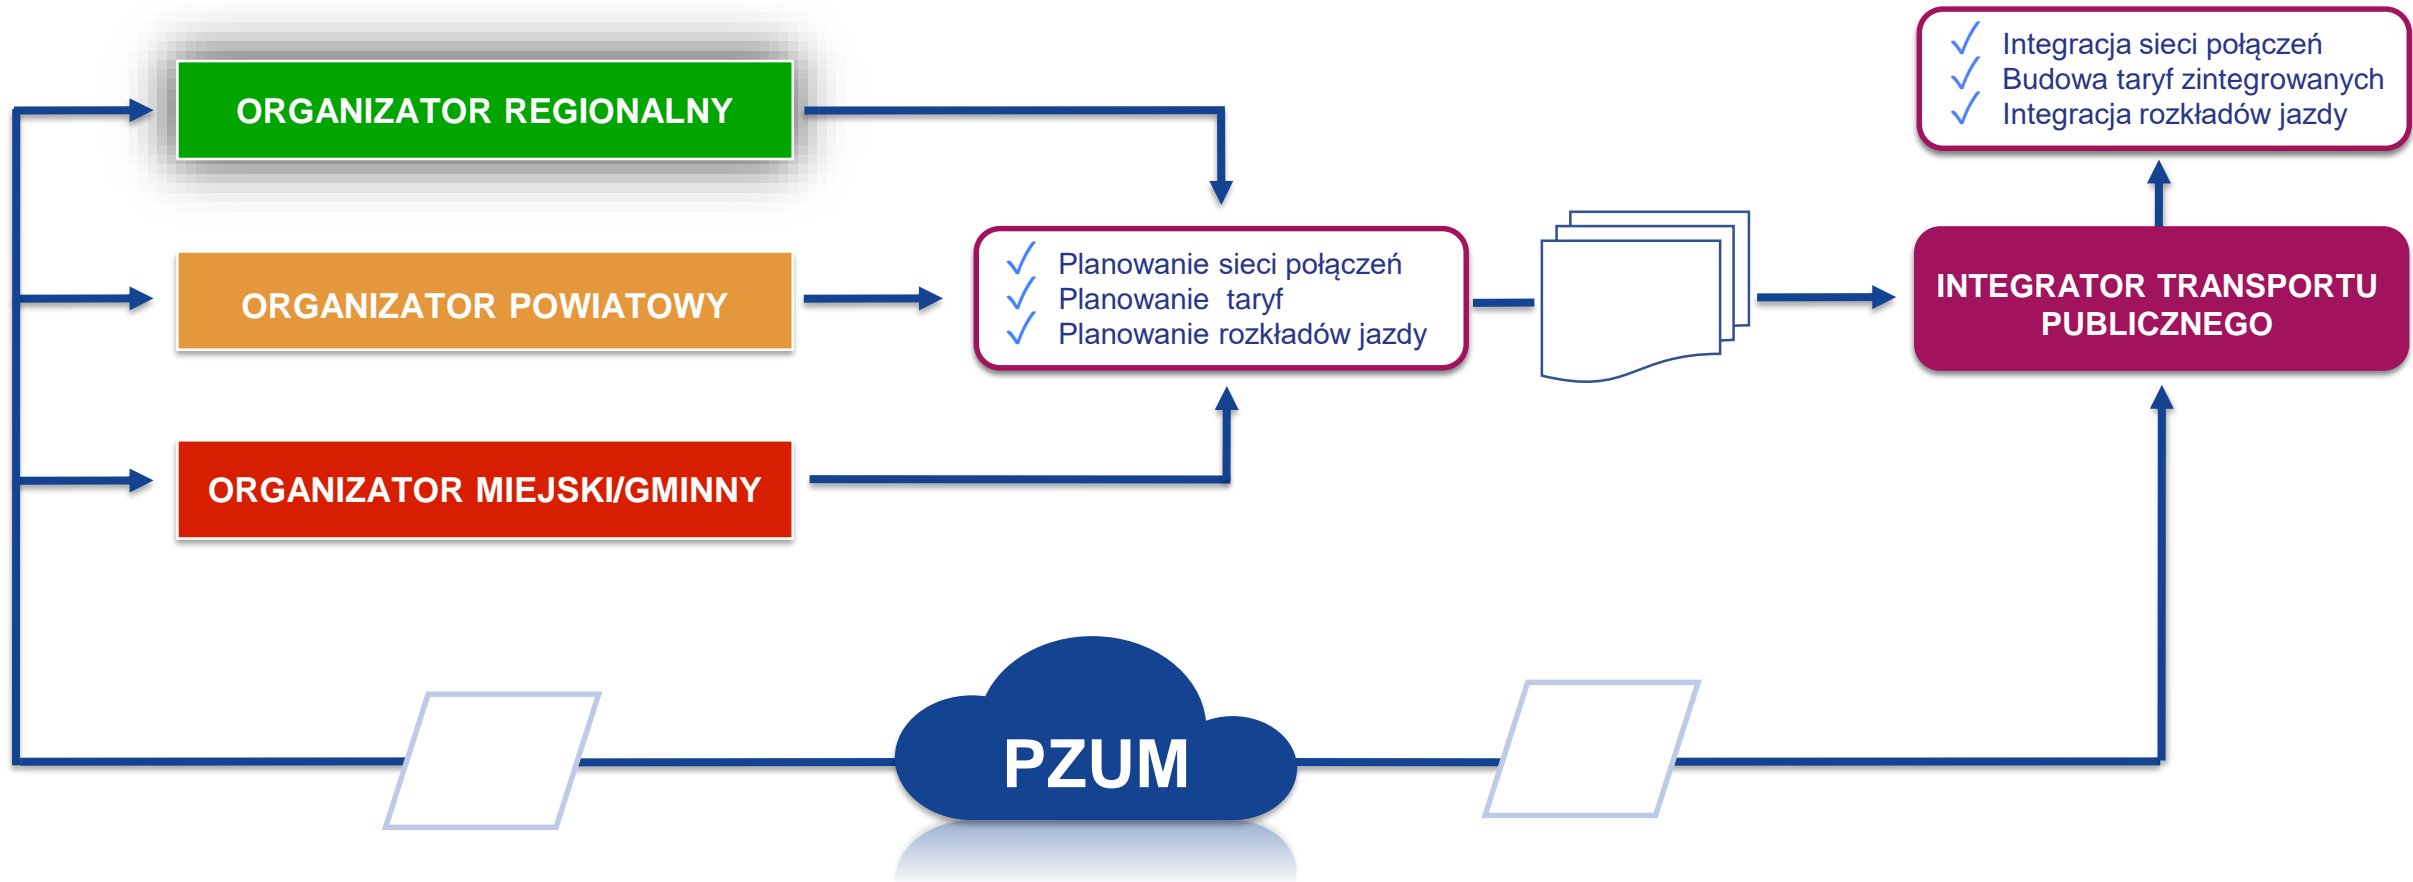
ORGANIZATOR REGIONALNY

ORGANIZATOR POWIATOWY

ORGANIZATOR MIEJSKI/GMINNY

√ Planowanie sieci połączeń
√ Planowanie taryf
√ Planowanie rozkładów jazdy

√ Integracja sieci połączeń
√ Budowa taryf zintegrowanych
√ Integracja rozkładów jazdy

INTEGRATOR TRANSPORTU PUBLICZNEGO

PZUM